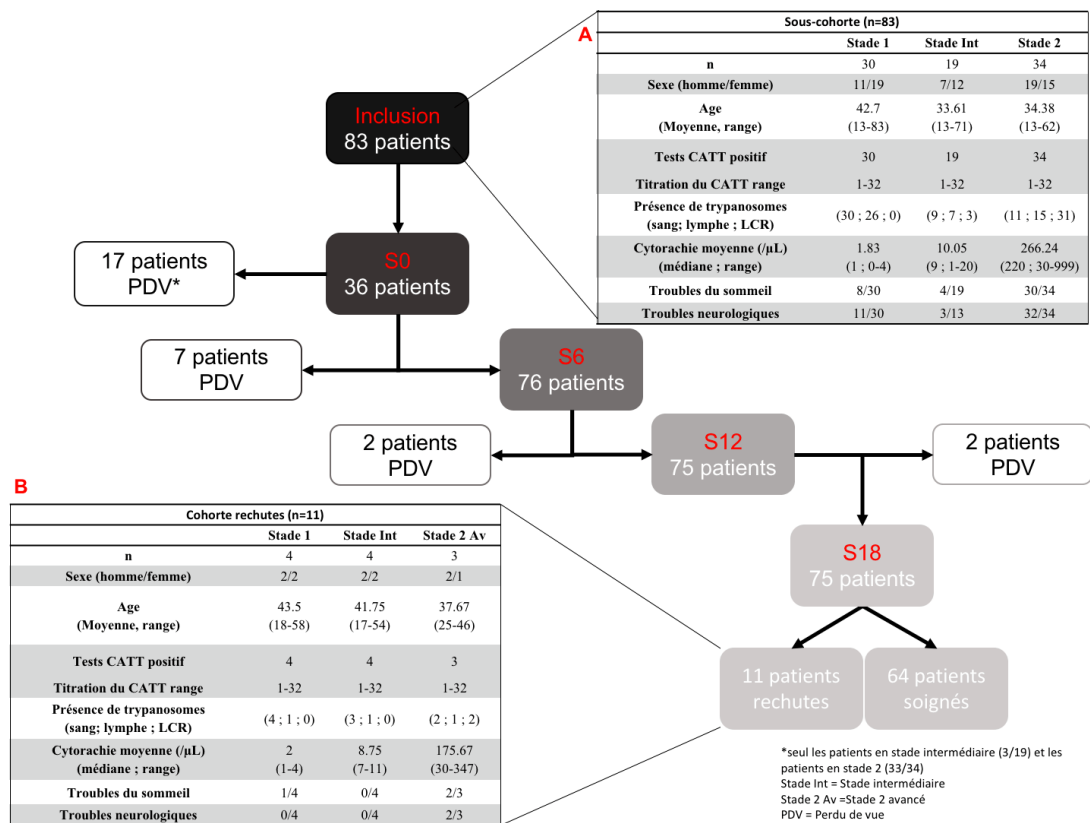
A

| Sous-cohorte (n=83) | | | |
|---|---|---|---|
| | Stade 1 | Stade Int | Stade 2 |
| n | 30 | 19 | 34 |
| Sexe (homme/femme) | 11/19 | 7/12 | 19/15 |
| Age (Moyenne, range) | 42.7 (13-83) | 33.61 (13-71) | 34.38 (13-62) |
| Tests CATT positif | 30 | 19 | 34 |
| Titration du CATT range | 1-32 | 1-32 | 1-32 |
| Présence de trypanosomes (sang; lymphe ; LCR) | (30 ; 26 ; 0) | (9 ; 7 ; 3) | (11 ; 15 ; 31) |
| Cytorachie moyenne (/µL) (médiane ; range) | 1.83 (1 ; 0-4) | 10.05 (9 ; 1-20) | 266.24 (220 ; 30-999) |
| Troubles du sommeil | 8/30 | 4/19 | 30/34 |
| Troubles neurologiques | 11/30 | 3/13 | 32/34 |

Inclusion
83 patients

17 patients
PDV*

S0
36 patients

7 patients
PDV

S6
76 patients

2 patients
PDV

S12
75 patients

2 patients
PDV

B

| Cohorte rechutes (n=11) | | | |
|---|---|---|---|
| | Stade 1 | Stade Int | Stade 2 Av |
| n | 4 | 4 | 3 |
| Sexe (homme/femme) | 2/2 | 2/2 | 2/1 |
| Age (Moyenne, range) | 43.5 (18-58) | 41.75 (17-54) | 37.67 (25-46) |
| Tests CATT positif | 4 | 4 | 3 |
| Titration du CATT range | 1-32 | 1-32 | 1-32 |
| Présence de trypanosomes (sang; lymphe ; LCR) | (4 ; 1 ; 0) | (3 ; 1 ; 0) | (2 ; 1 ; 2) |
| Cytorachie moyenne (/µL) (médiane ; range) | 2 (1-4) | 8.75 (7-11) | 175.67 (30-347) |
| Troubles du sommeil | 1/4 | 0/4 | 2/3 |
| Troubles neurologiques | 0/4 | 0/4 | 2/3 |

S18
75 patients

11 patients
rechutes

64 patients
soignés

*seul les patients en stade intermédiaire (3/19) et les patients en stade 2 (33/34)
Stade Int = Stade intermédiaire
Stade 2 Av =Stade 2 avancé
PDV = Perdu de vue